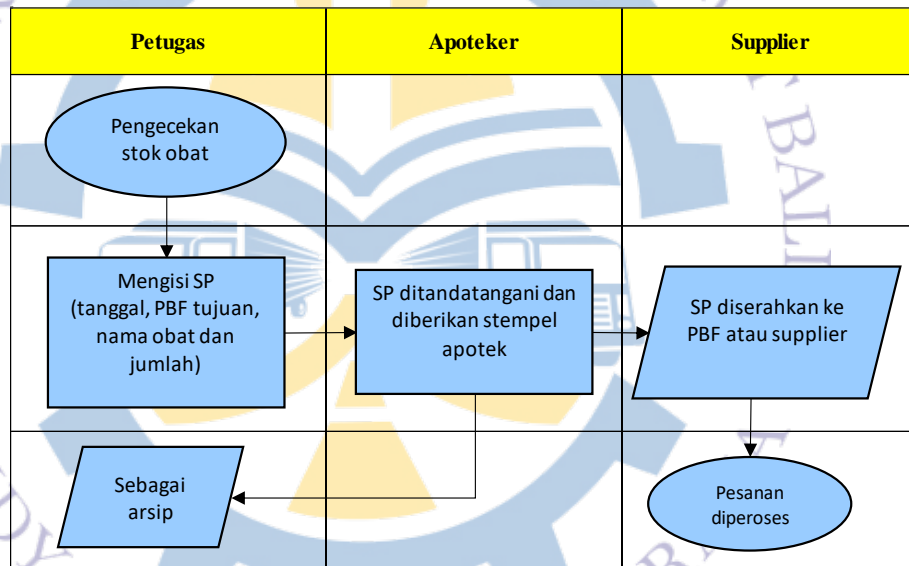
| Petugas | Apoteker | Supplier |
|---|---|---|
| Pengecekan stok obat | | |
| Mengisi SP (tanggal, PBF tujuan, nama obat dan jumlah) | SP ditandatangani dan diberikan stempel apotek | SP diserahkan ke PBF atau supplier |
| Sebagai arsip | | Pesanan diperoses |

BALI